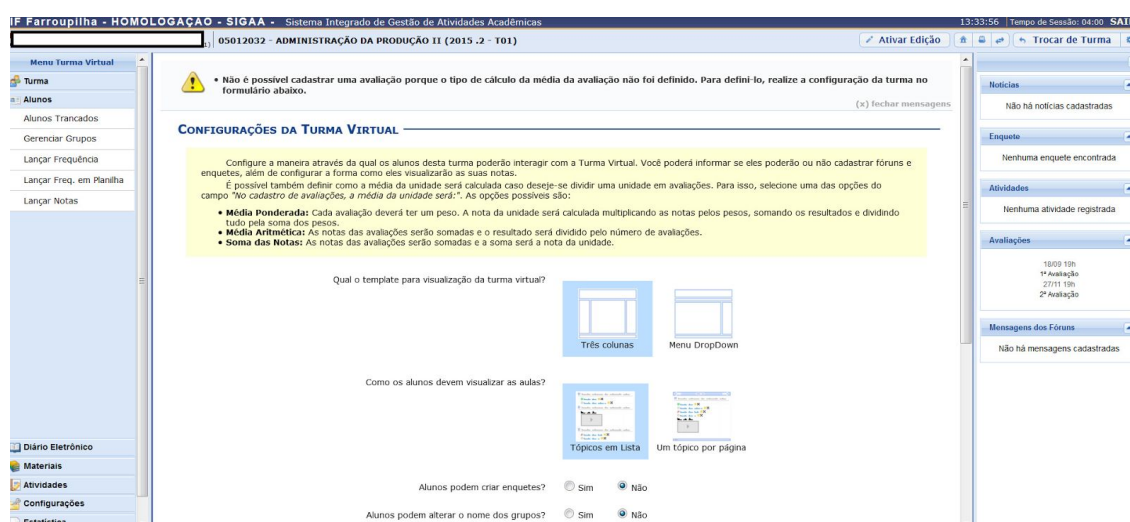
IF Farroupilha - HOMOLOGAÇÃO - SIGAA - Sistema Integrado de Gestão de Atividades Acadêmicas

13:33:56 | Tempo de Sessão: 04:00 SAI

05012032 - ADMINISTRAÇÃO DA PRODUÇÃO II (2015 .2 - T01)

Ativar Edição

Trocar de Turma

Menu Turma Virtual

Turma

Alunos

Alunos Trancados

Gerenciar Grupos

Lançar Frequência

Lançar Freq. em Planilha

Lançar Notas

• Não é possível cadastrar uma avaliação porque o tipo de cálculo da média da avaliação não foi definido. Para defini-lo, realize a configuração da turma no formulário abaixo.

(x) fechar mensagens

CONFIGURAÇÕES DA TURMA VIRTUAL

Configure a maneira através da qual os alunos desta turma poderão interagir com a Turma Virtual. Você poderá informar se eles poderão ou não cadastrar fóruns e enquetes, além de configurar a forma como eles visualizarão as suas notas.

É possível também definir como a média da unidade será calculada caso deseje-se dividir uma unidade em avaliações. Para isso, selecione uma das opções do campo "No cadastro de avaliações, a média da unidade será:". As opções possíveis são:

• Média Ponderada: Cada avaliação deverá ter um peso. A nota da unidade será calculada multiplicando as notas pelos pesos, somando os resultados e dividindo tudo pela soma dos pesos.
• Média Aritmética: As notas das avaliações serão somadas e o resultado será dividido pelo número de avaliações.
• Soma das Notas: As notas das avaliações serão somadas e a soma será a nota da unidade.

Qual o template para visualização da turma virtual?

Três colunas

Menu DropDown

Como os alunos devem visualizar as aulas?

Tópicos em Lista

Um tópico por página

Alunos podem criar enquetes? Sim Não

Alunos podem alterar o nome dos grupos? Sim Não

Diário Eletrônico

Materiais

Atividades

Configurações

Notícias

Não há notícias cadastradas

Enquete

Nenhuma enquete encontrada

Atividades

Nenhuma atividade registrada

Avaliações

18/09 19h
1ª Avaliação
27/11 19h
2ª Avaliação

Mensagens dos Fóruns

Não há mensagens cadastradas